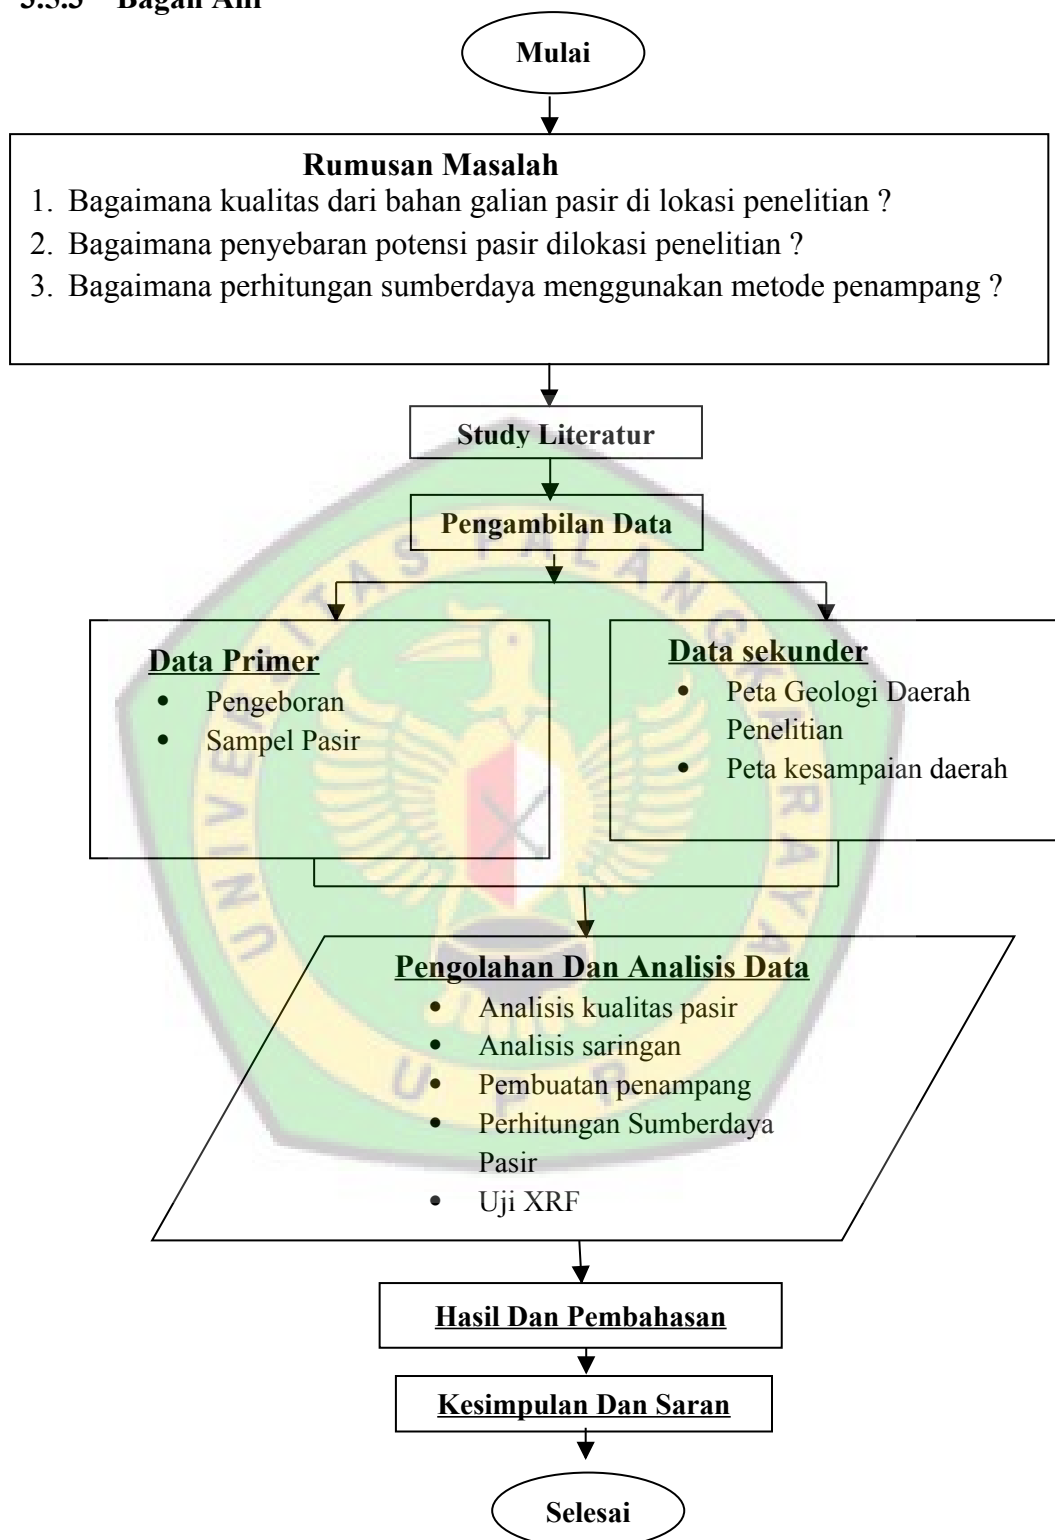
3.5.5 Bagan Alir

Mulai

Rumusan Masalah
1. Bagaimana kualitas dari bahan galian pasir di lokasi penelitian ?
2. Bagaimana penyebaran potensi pasir dilokasi penelitian ?
3. Bagaimana perhitungan sumberdaya menggunakan metode penampang ?

Study Literatur

Pengambilan Data

Data Primer
- Pengeboran
- Sampel Pasir

Data sekunder
- Peta Geologi Daerah Penelitian
- Peta kesampaian daerah

Pengolahan Dan Analisis Data
- Analisis kualitas pasir
- Analisis saringan
- Pembuatan penampang
- Perhitungan Sumberdaya Pasir
- Uji XRF

Hasil Dan Pembahasan

Kesimpulan Dan Saran

Selesai